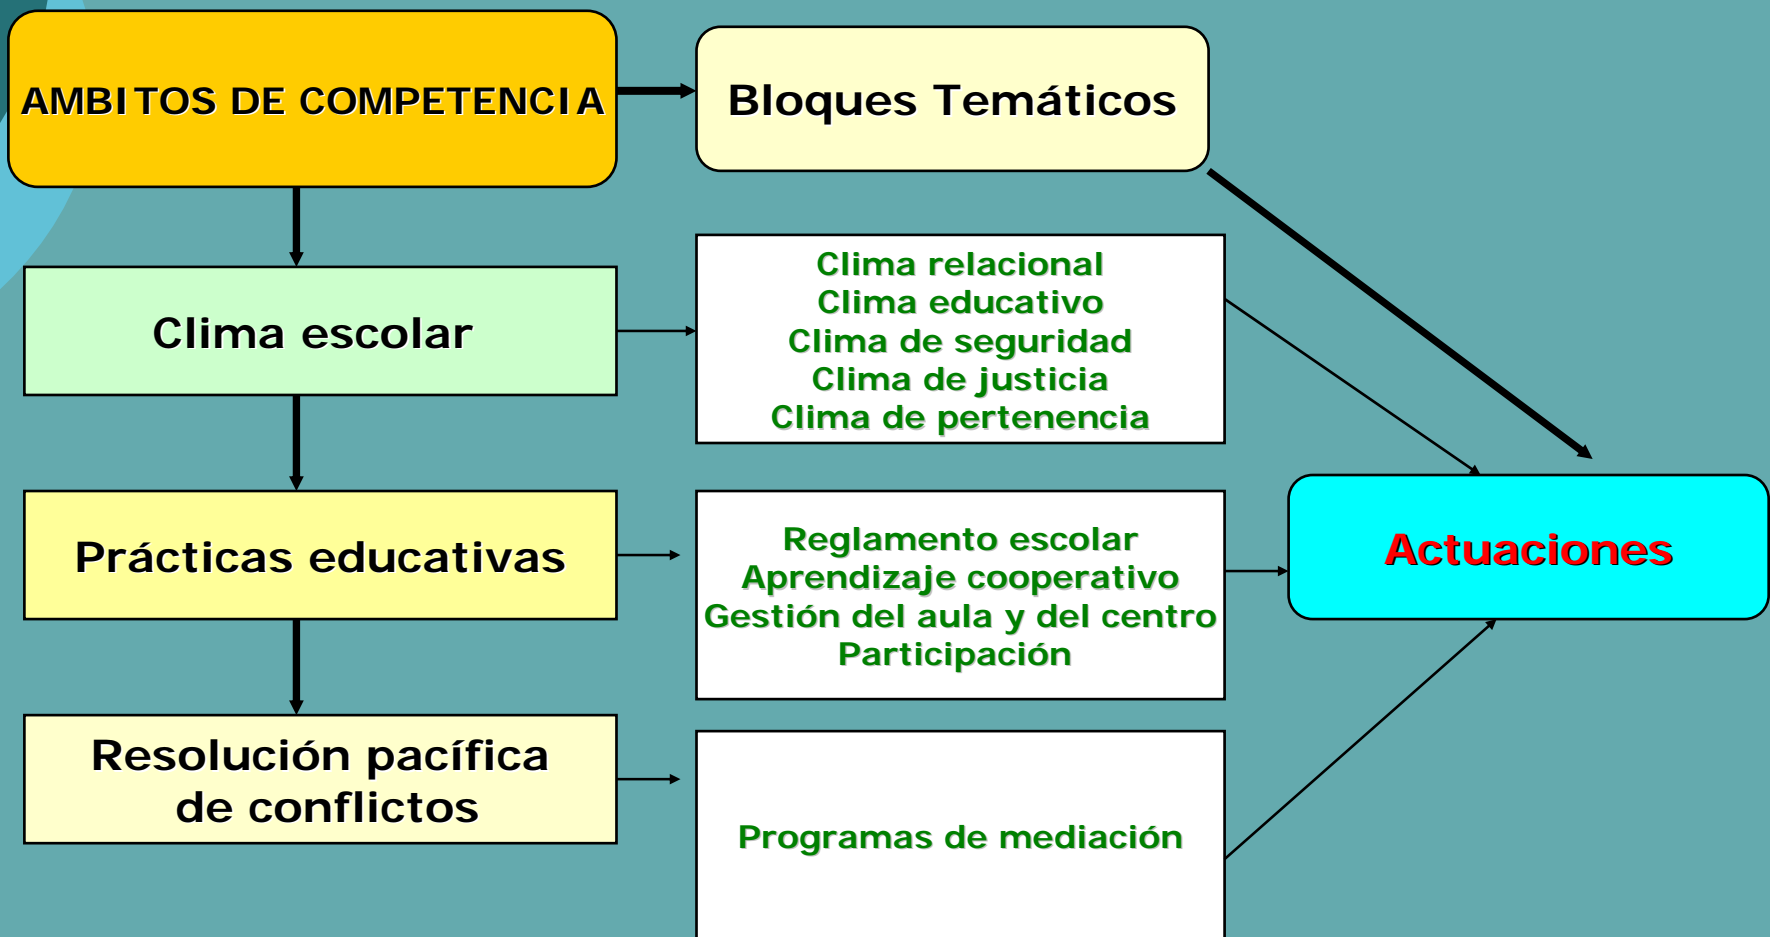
AMBITOS DE COMPETENCIA

Bloques Temáticos

Clima escolar

Clima relacional
Clima educativo
Clima de seguridad
Clima de justicia
Clima de pertenencia

Prácticas educativas

Reglamento escolar
Aprendizaje cooperativo
Gestión del aula y del centro
Participación

Actuaciones

Resolución pacífica de conflictos

Programas de mediación